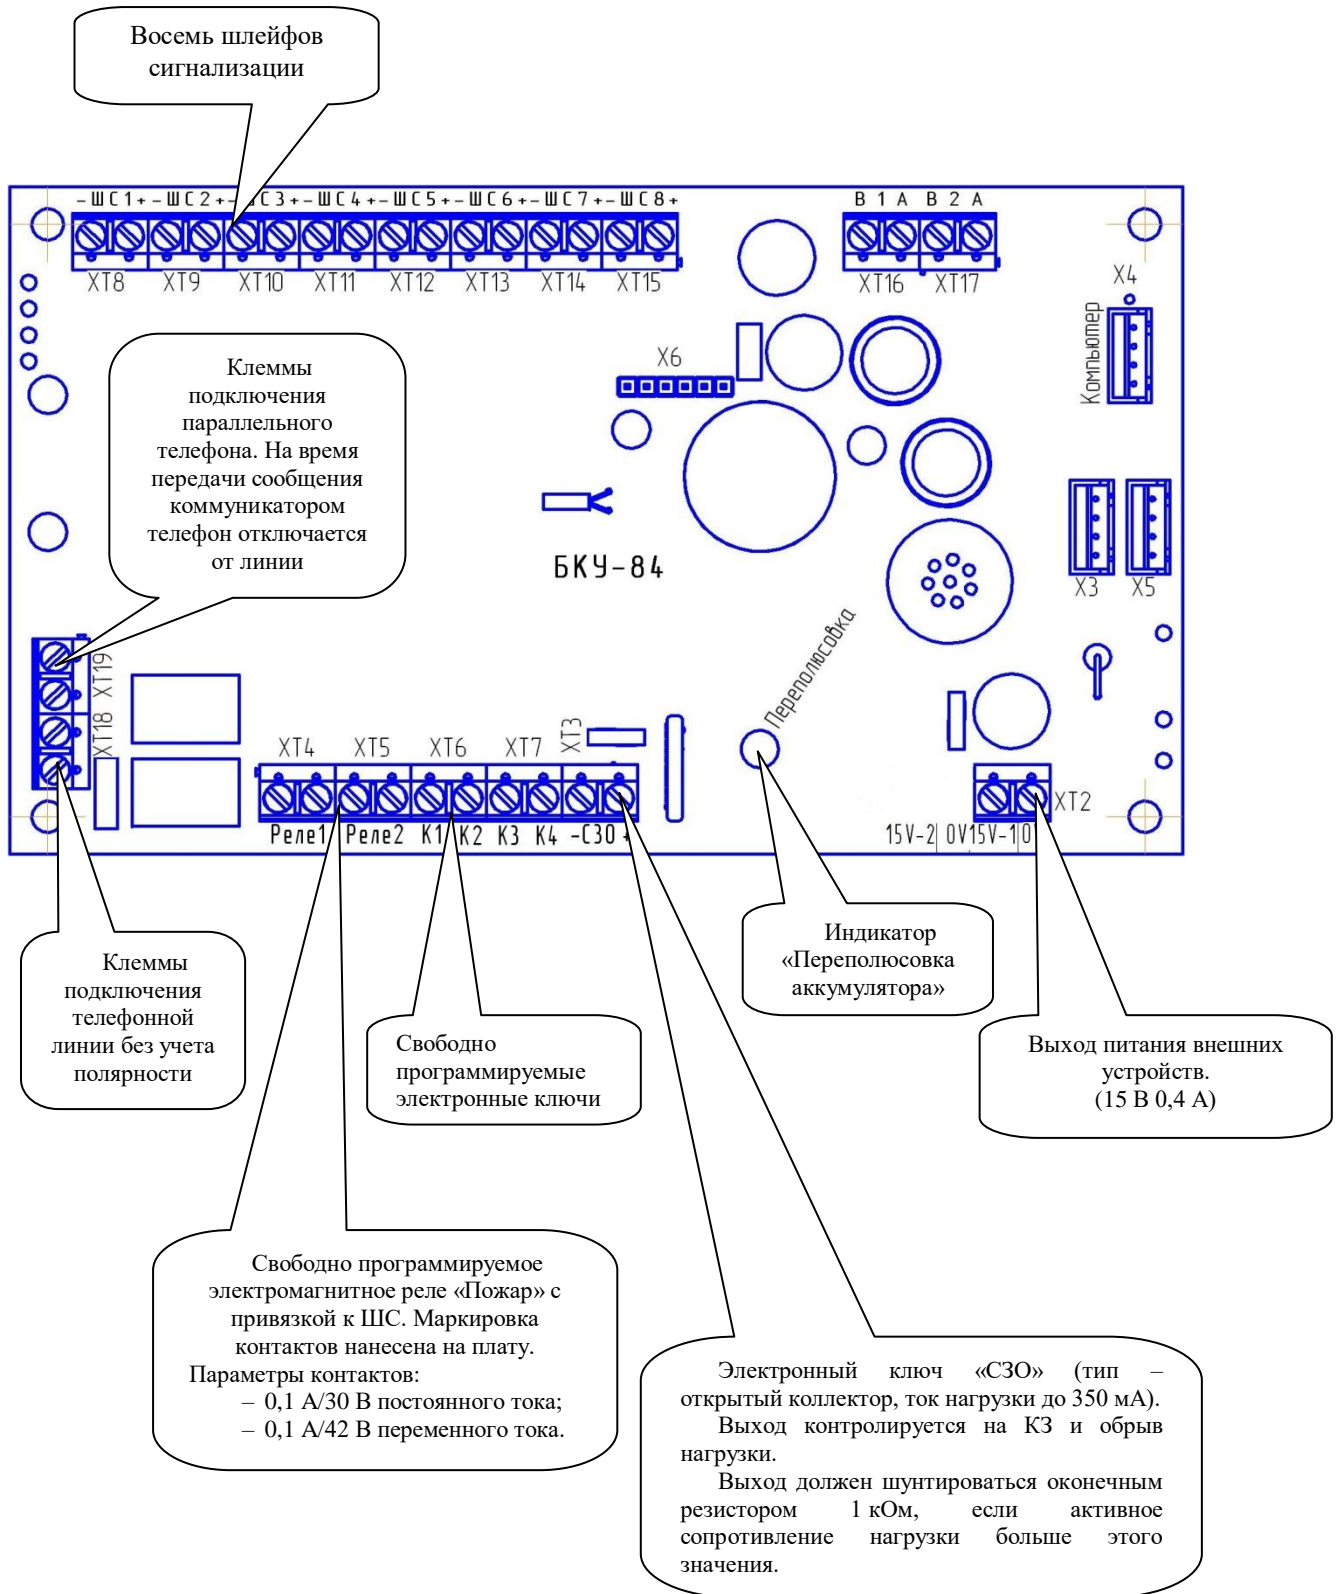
Восемь шлейфов сигнализации

– Ш С 1 + – Ш С 2 + – Ш С 3 + – Ш С 4 + – Ш С 5 + – Ш С 6 + – Ш С 7 + – Ш С 8 +

XT8 XT9 XT10 XT11 XT12 XT13 XT14 XT15

B 1 A B 2 A

XT16 XT17

X4

Компьютер

X6

Клеммы подключения параллельного телефона. На время передачи сообщения коммуникатором телефон отключается от линии

БКУ-84

X3 X5

Переполюсовка

XT19 XT18

XT4 XT5 XT6 XT7 XT3

Реле1 Реле2 K1 K2 K3 K4 -C3O+

15V-2 0V 15V-1 0

XT2

Клеммы подключения телефонной линии без учета полярности

Свободно программируемые электронные ключи

Индикатор «Переполюсовка аккумулятора»

Выход питания внешних устройств. (15 В 0,4 А)

Свободно программируемое электромагнитное реле «Пожар» с привязкой к ШС. Маркировка контактов нанесена на плату.
Параметры контактов:
– 0,1 А/30 В постоянного тока;
– 0,1 А/42 В переменного тока.

Электронный ключ «СЗО» (тип – открытый коллектор, ток нагрузки до 350 мА).
Выход контролируется на КЗ и обрыв нагрузки.
Выход должен шунтироваться оконечным резистором 1 кОм, если активное сопротивление нагрузки больше этого значения.